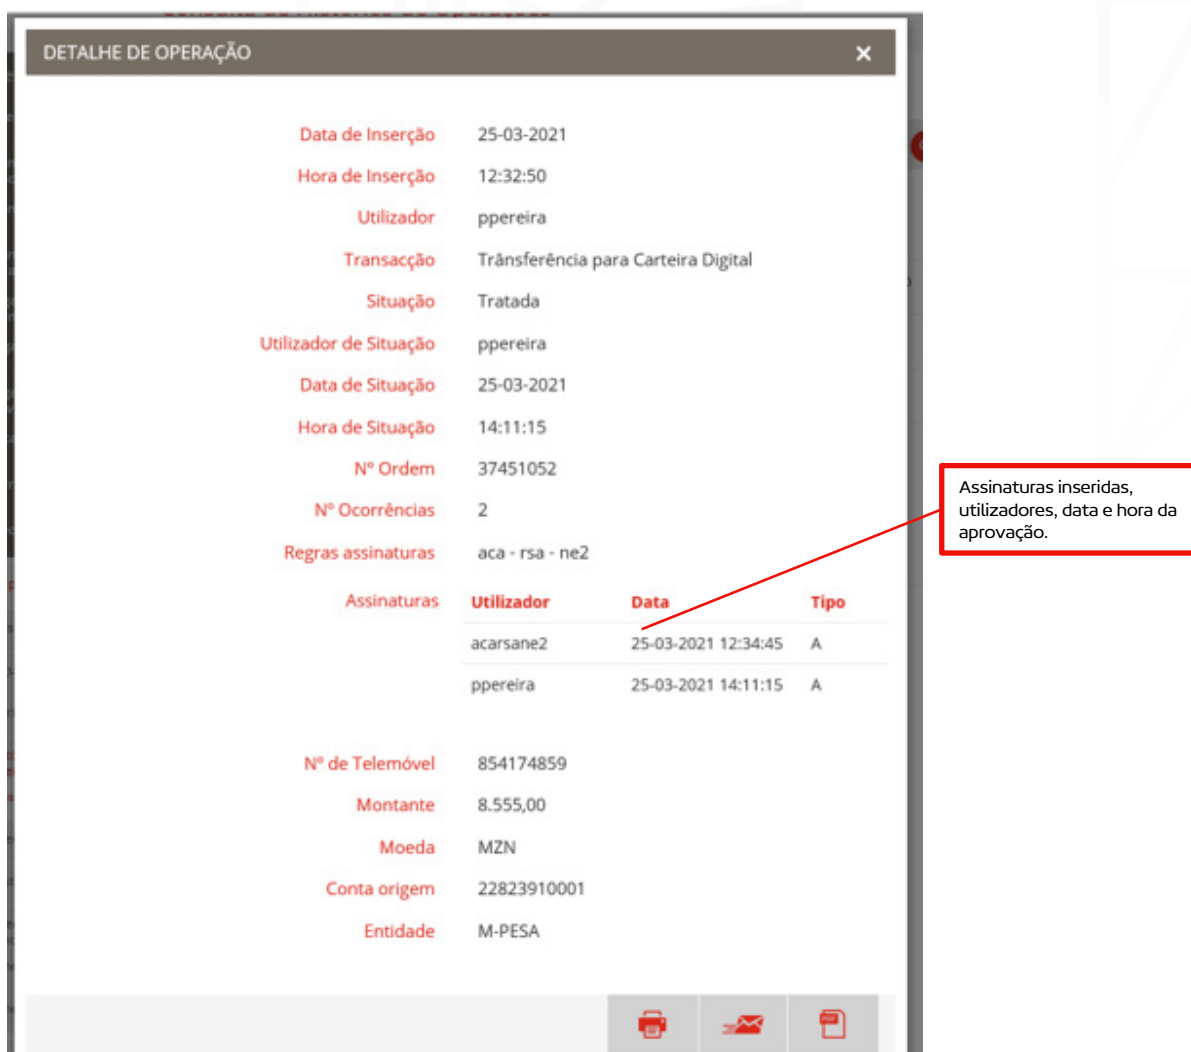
DETALHE DE OPERAÇÃO ×

Data de Inserção 25-03-2021

Hora de Inserção 12:32:50

Utilizador ppereira

Transacção Trânsferência para Carteira Digital

Situação Tratada

Utilizador de Situação ppereira

Data de Situação 25-03-2021

Hora de Situação 14:11:15

Nº Ordem 37451052

Nº Ocorrências 2

Regras assinaturas aca - rsa - ne2

Assinaturas

| Utilizador | Data | Tipo |
|---|---|---|
| acarsane2 | 25-03-2021 12:34:45 | A |
| ppereira | 25-03-2021 14:11:15 | A |

Nº de Telemóvel 854174859

Montante 8.555,00

Moeda MZN

Conta origem 22823910001

Entidade M-PESA

Assinaturas inseridas, utilizadores, data e hora da aprovação.